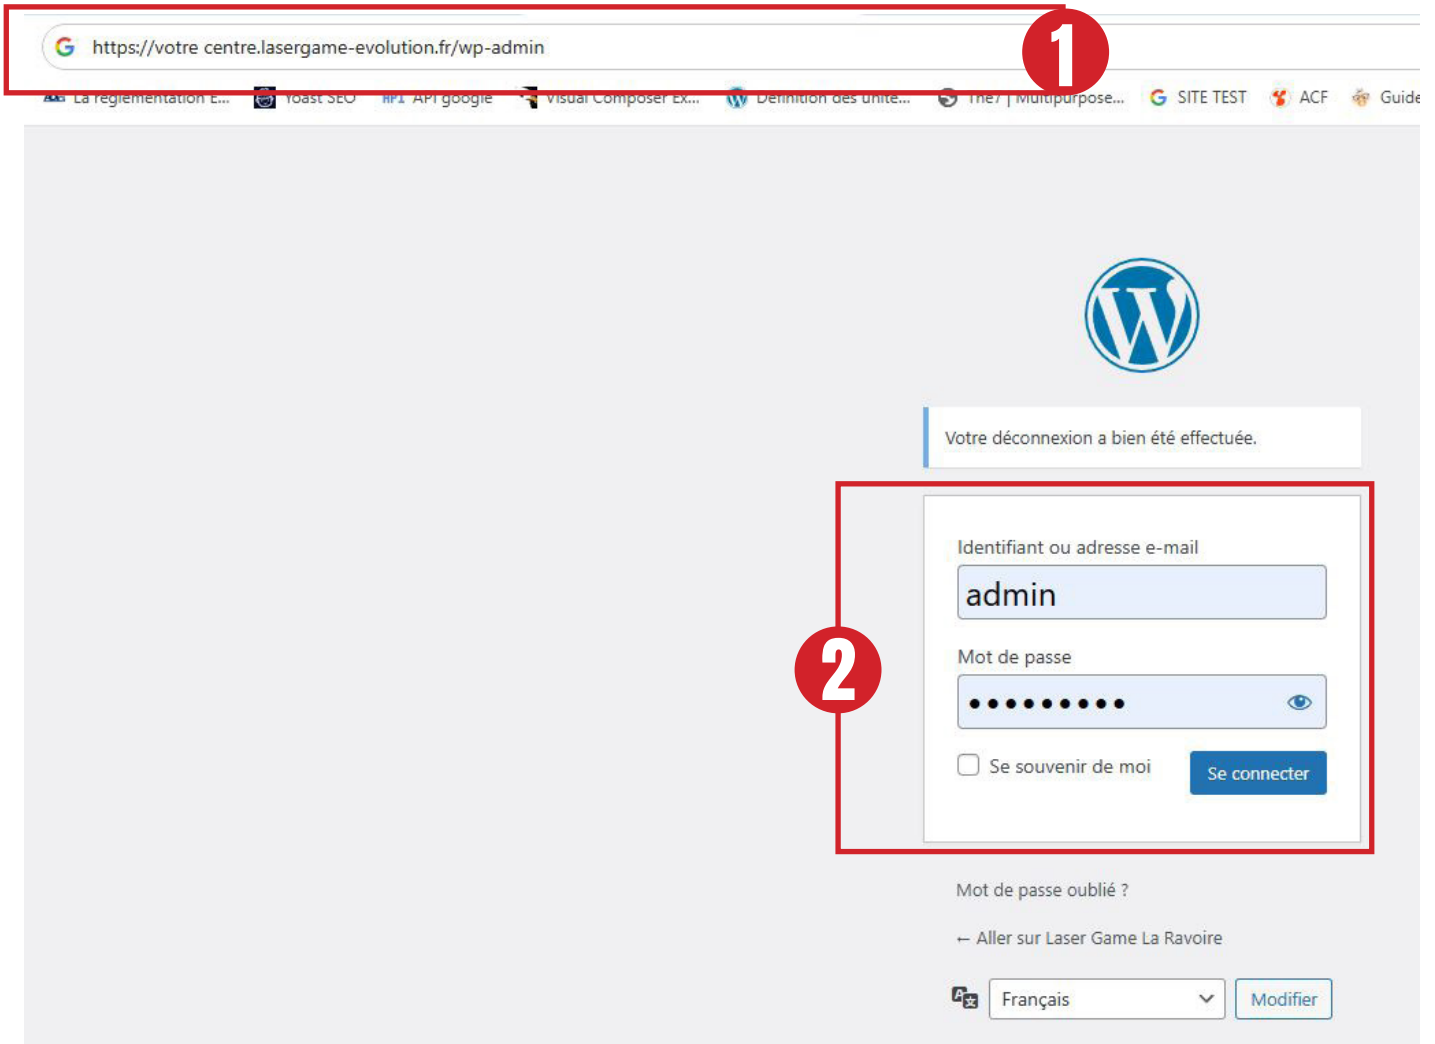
https://votre centre.lasergame-evolution.fr/wp-admin

1

La réglementation E... Yoast SEO API google Visual Composer Ex... Définition des unité... The7 | Multipurpose... SITE TEST ACF Guide

Votre déconnexion a bien été effectuée.

2

Identifiant ou adresse e-mail

admin

Mot de passe

•••••••••

Se souvenir de moi

Se connecter

Mot de passe oublié ?

← Aller sur Laser Game La Ravoire

Français

Modifier